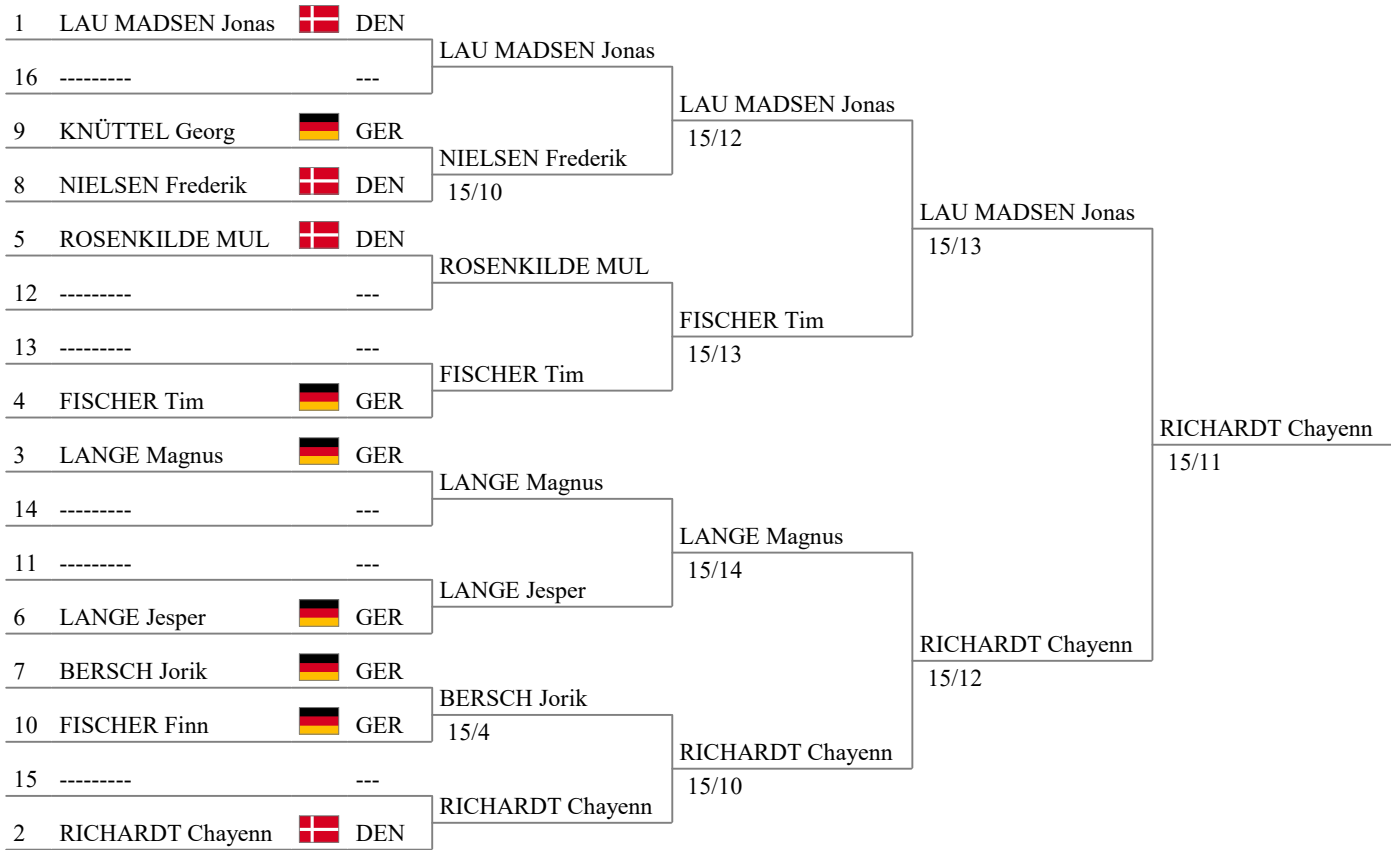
1 LAU MADSEN Jonas DEN
16 --------- ---
9 KNÜTTEL Georg GER
8 NIELSEN Frederik DEN
5 ROSENKILDE MUL DEN
12 --------- ---
13 --------- ---
4 FISCHER Tim GER
3 LANGE Magnus GER
14 --------- ---
11 --------- ---
6 LANGE Jesper GER
7 BERSCH Jorik GER
10 FISCHER Finn GER
15 --------- ---
2 RICHARDT Chayenn DEN

LAU MADSEN Jonas
NIELSEN Frederik
15/10
ROSENKILDE MUL
FISCHER Tim
LANGE Magnus
LANGE Jesper
BERSCH Jorik
15/4
RICHARDT Chayenn

LAU MADSEN Jonas
15/12
FISCHER Tim
15/13
LANGE Magnus
15/14
RICHARDT Chayenn
15/10

LAU MADSEN Jonas
15/13
RICHARDT Chayenn
15/12

RICHARDT Chayenn
15/11